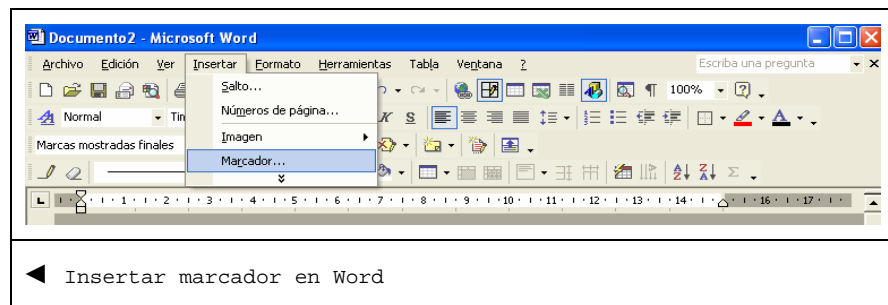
Documento2 - Microsoft Word

Archivo Edición Ver Insertar Formato Herramientas Tabla Ventana ?

Escriba una pregunta

Normal Ti

Marcas mostradas finales

Salto...
Números de página...
Imagen
Marcador...

100%

K S

1 2 3 4 5 6 7 8 9 10 11 12 13 14 16 17

◄ Insertar marcador en Word